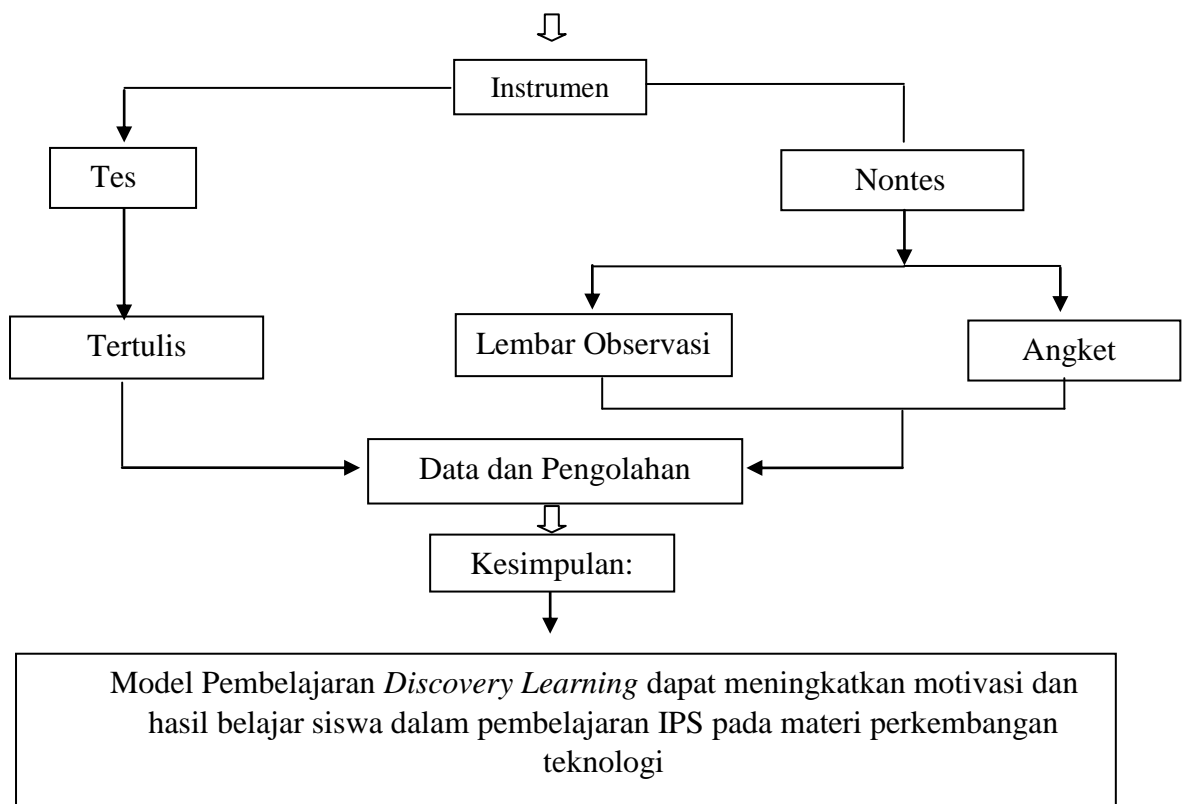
Instrumen

Tes

Nontes

Tertulis

Lembar Observasi

Angket

Data dan Pengolahan

Kesimpulan:

Model Pembelajaran *Discovery Learning* dapat meningkatkan motivasi dan hasil belajar siswa dalam pembelajaran IPS pada materi perkembangan teknologi